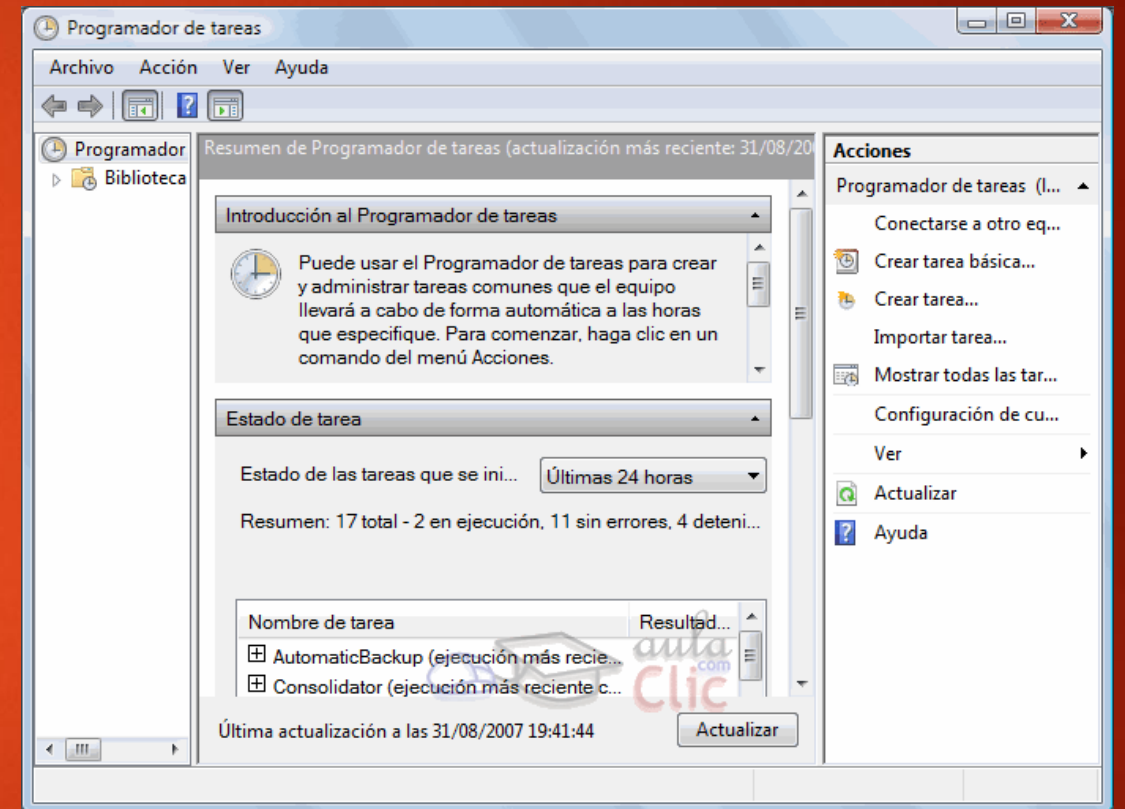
Programador de tareas

Archivo Acción Ver Ayuda

Programador
Biblioteca

Resumen de Programador de tareas (actualización más reciente: 31/08/20

Introducción al Programador de tareas

Puede usar el Programador de tareas para crear y administrar tareas comunes que el equipo llevará a cabo de forma automática a las horas que especifique. Para comenzar, haga clic en un comando del menú Acciones.

Estado de tarea

Estado de las tareas que se ini... Últimas 24 horas

Resumen: 17 total - 2 en ejecución, 11 sin errores, 4 deteni...

| Nombre de tarea | Resultad... |
|---|---|
| ⊞ AutomaticBackup (ejecución más recie... | |
| ⊞ Consolidator (ejecución más reciente c... | |

Última actualización a las 31/08/2007 19:41:44

Actualizar

Acciones
Programador de tareas (l...
Conectarse a otro eq...
Crear tarea básica...
Crear tarea...
Importar tarea...
Mostrar todas las tar...
Configuración de cu...
Ver
Actualizar
Ayuda

aula Clic .com